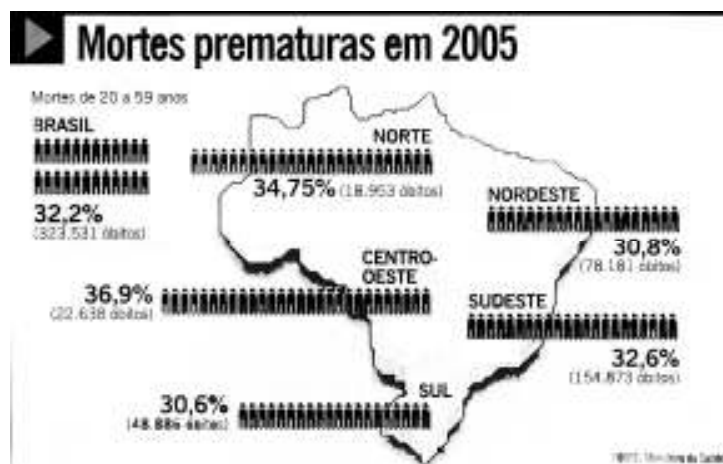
Mortes prematuras em 2005

Mortes de 20 a 59 anos

BRASIL
32,2%
(323.531 óbitos)

NORTE
34,75% (18.953 óbitos)

NORDESTE
30,8%
(78.18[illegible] óbitos)

CENTRO-OESTE
36,9%
(22.638 óbitos)

SUDESTE
32,6%
(154.873 óbitos)

SUL
30,6%
(48.886 óbitos)

FONTE: Ministério da Saúde